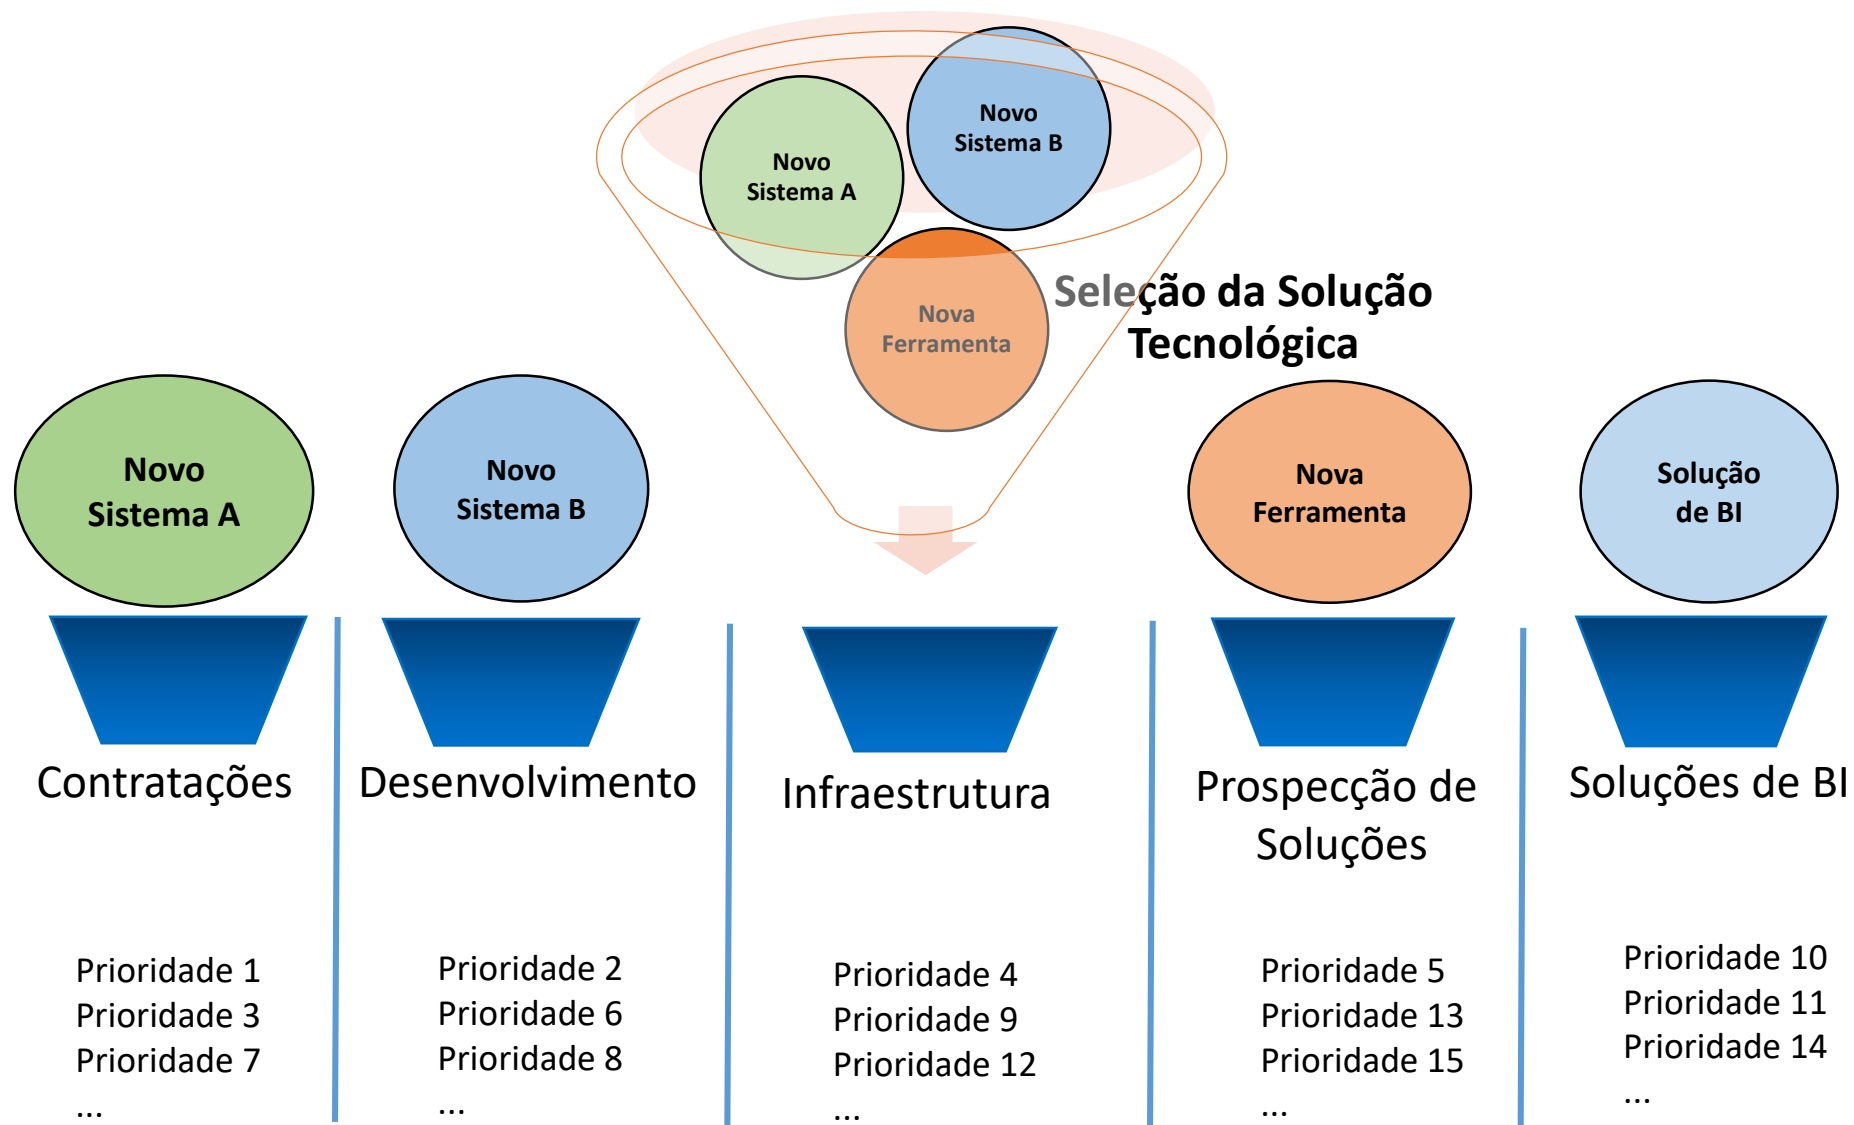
Novo Sistema A

Novo Sistema B

Nova Ferramenta

Seleção da Solução Tecnológica

Novo Sistema A

Novo Sistema B

Nova Ferramenta

Solução de BI

Contratações

Prioridade 1
Prioridade 3
Prioridade 7
...

Desenvolvimento

Prioridade 2
Prioridade 6
Prioridade 8
...

Infraestrutura

Prioridade 4
Prioridade 9
Prioridade 12
...

Prospecção de Soluções

Prioridade 5
Prioridade 13
Prioridade 15
...

Soluções de BI

Prioridade 10
Prioridade 11
Prioridade 14
...